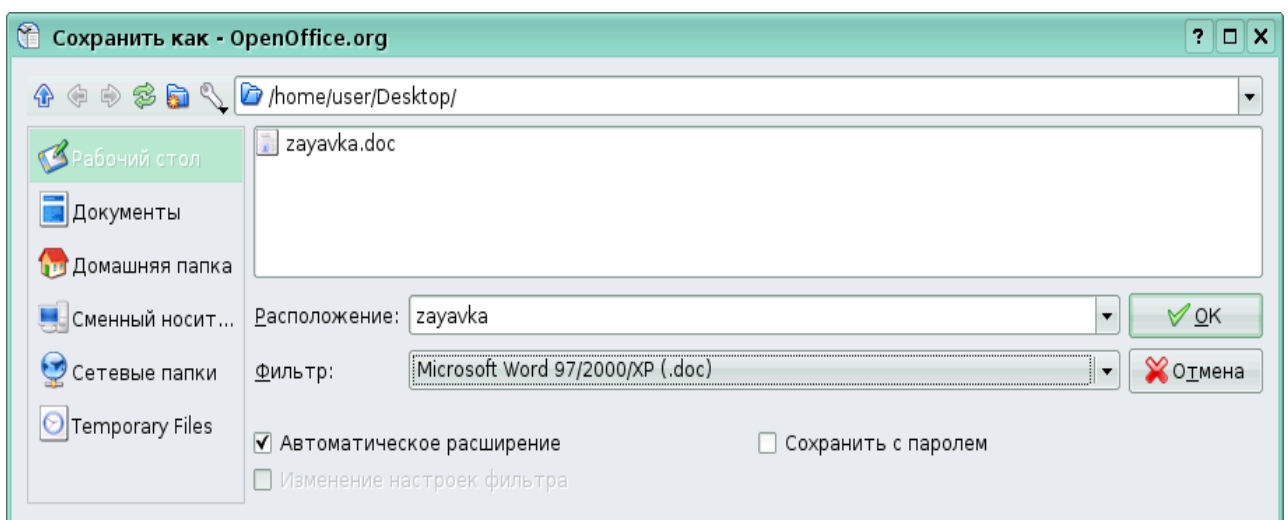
Сохранить как - OpenOffice.org

? □ X

/home/user/Desktop/

Рабочий стол
Документы
Домашняя папка
Сменный носит...
Сетевые папки
Temporary Files

zayavka.doc

Расположение: zayavka

OK

Фильтр: Microsoft Word 97/2000/XP (.doc)

Отмена

Автоматическое расширение

Сохранить с паролем

Изменение настроек фильтра